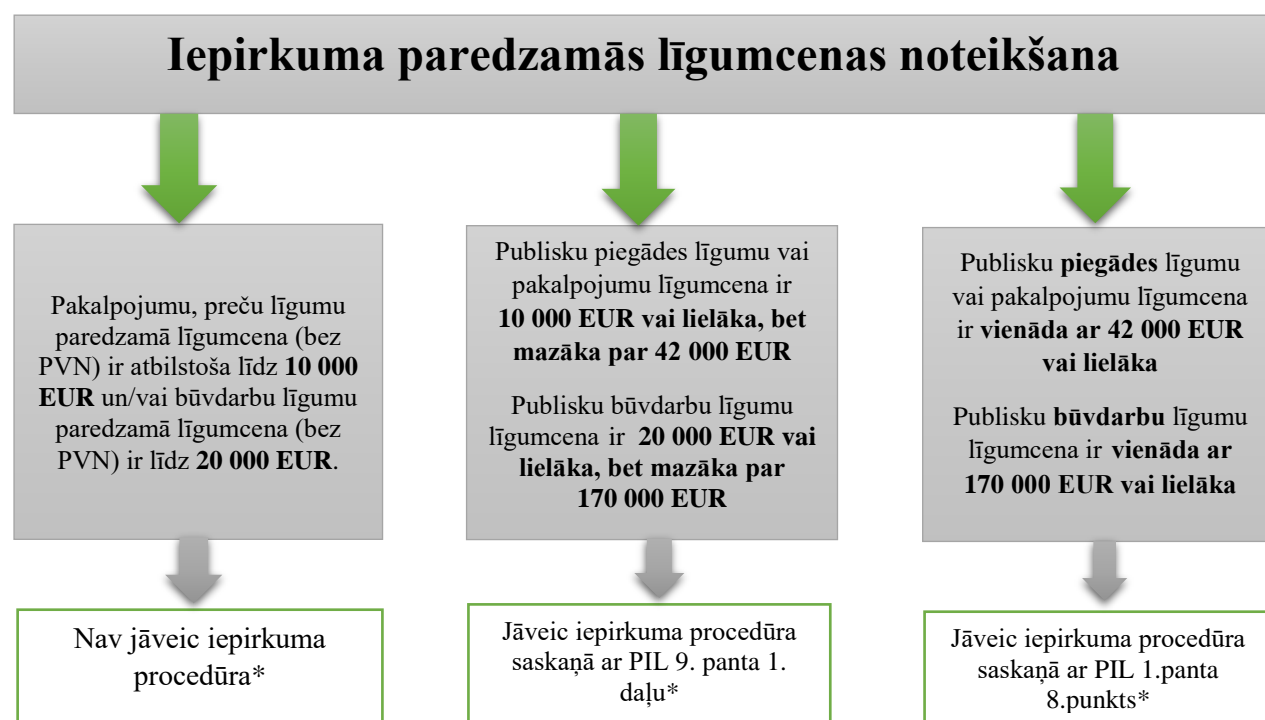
Iepirkuma paredzamās līgumcenas noteikšana

Pakalpojumu, preču līgumu paredzamā līgumcena (bez PVN) ir atbilstoša līdz 10 000 EUR un/vai būvdarbu līgumu paredzamā līgumcena (bez PVN) ir līdz 20 000 EUR.

Nav jāveic iepirkuma procedūra*

Publisku piegādes līgumu vai pakalpojumu līgumcena ir 10 000 EUR vai lielāka, bet mazāka par 42 000 EUR

Publisku būvdarbu līgumu līgumcena ir 20 000 EUR vai lielāka, bet mazāka par 170 000 EUR

Jāveic iepirkuma procedūra saskaņā ar PIL 9. panta 1. daļu*

Publisku piegādes līgumu vai pakalpojumu līgumcena ir vienāda ar 42 000 EUR vai lielāka

Publisku būvdarbu līgumu līgumcena ir vienāda ar 170 000 EUR vai lielāka

Jāveic iepirkuma procedūra saskaņā ar PIL 1.panta 8.punkts*